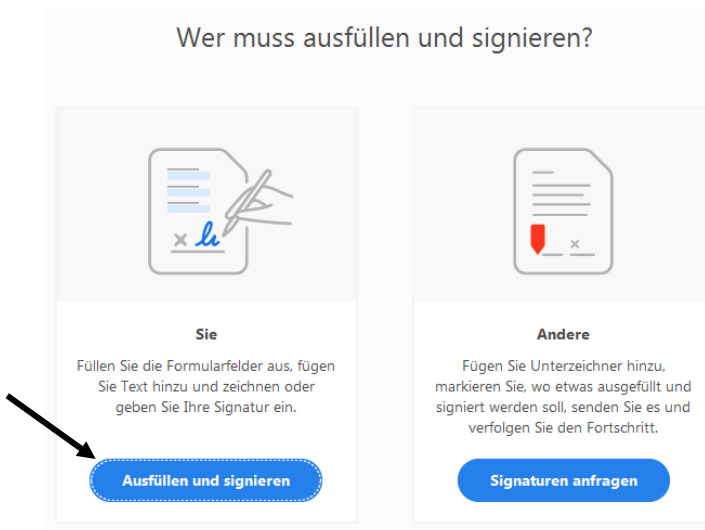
Wer muss ausfüllen und signieren?

Sie

Füllen Sie die Formularfelder aus, fügen Sie Text hinzu und zeichnen oder geben Sie Ihre Signatur ein.

Ausfüllen und signieren

Andere

Fügen Sie Unterzeichner hinzu, markieren Sie, wo etwas ausgefüllt und signiert werden soll, senden Sie es und verfolgen Sie den Fortschritt.

Signaturen anfragen